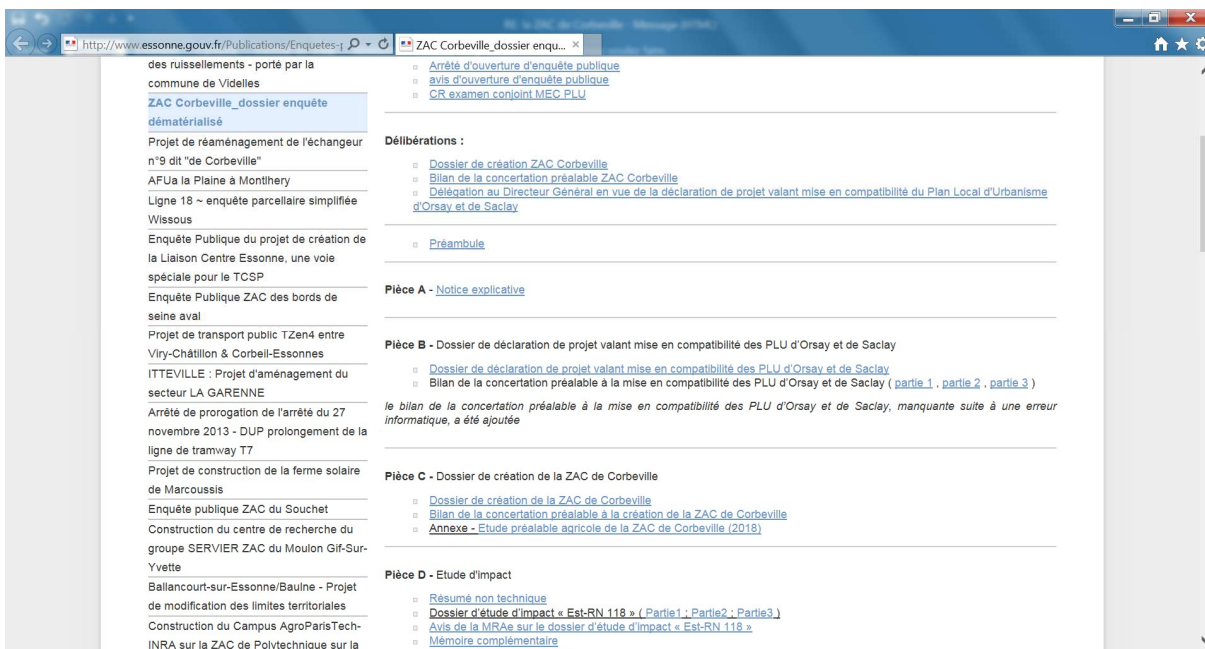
http://www.essonne.gouv.fr/Publications/Enquetes-
ZAC Corbeville_dossier enqu...

des ruissellements - porté par la commune de Videlles
ZAC Corbeville_dossier enquête dématérialisé
Projet de réaménagement de l'échangeur n°9 dit "de Corbeville"
AFUa la Plaine à Montlhery
Ligne 18 ~ enquête parcellaire simplifiée Wissous
Enquête Publique du projet de création de la Liaison Centre Essonne, une voie spéciale pour le TCSP
Enquête Publique ZAC des bords de seine aval
Projet de transport public TZen4 entre Viry-Châtillon & Corbeil-Essonnes
ITTEVILLE : Projet d'aménagement du secteur LA GARENNE
Arrêté de prorogation de l'arrêté du 27 novembre 2013 - DUP prolongement de la ligne de tramway T7
Projet de construction de la ferme solaire de Marcoussis
Enquête publique ZAC du Souchet
Construction du centre de recherche du groupe SERVIER ZAC du Moulon Gif-Sur-Yvette
Ballancourt-sur-Essonne/Baulne - Projet de modification des limites territoriales
Construction du Campus AgroParisTech-INRA sur la ZAC de Polytechnique sur la

Arrêté d'ouverture d'enquête publique
avis d'ouverture d'enquête publique
CR examen conjoint MEC PLU

Délibérations :

Dossier de création ZAC Corbeville
Bilan de la concertation préalable ZAC Corbeville
Délégation au Directeur Général en vue de la déclaration de projet valant mise en compatibilité du Plan Local d'Urbanisme d'Orsay et de Saclay

Préambule

Pièce A - Notice explicative

Pièce B - Dossier de déclaration de projet valant mise en compatibilité des PLU d'Orsay et de Saclay

Dossier de déclaration de projet valant mise en compatibilité des PLU d'Orsay et de Saclay
Bilan de la concertation préalable à la mise en compatibilité des PLU d'Orsay et de Saclay ( partie 1 , partie 2 , partie 3 )

le bilan de la concertation préalable à la mise en compatibilité des PLU d'Orsay et de Saclay, manquante suite à une erreur informatique, a été ajoutée

Pièce C - Dossier de création de la ZAC de Corbeville

Dossier de création de la ZAC de Corbeville
Bilan de la concertation préalable à la création de la ZAC de Corbeville
Annexe - Etude préalable agricole de la ZAC de Corbeville (2018)

Pièce D - Etude d'impact

Résumé non technique
Dossier d'étude d'impact « Est-RN 118 » ( Partie1 ; Partie2 ; Partie3 )
Avis de la MRAe sur le dossier d'étude d'impact « Est-RN 118 »
Mémoire complémentaire